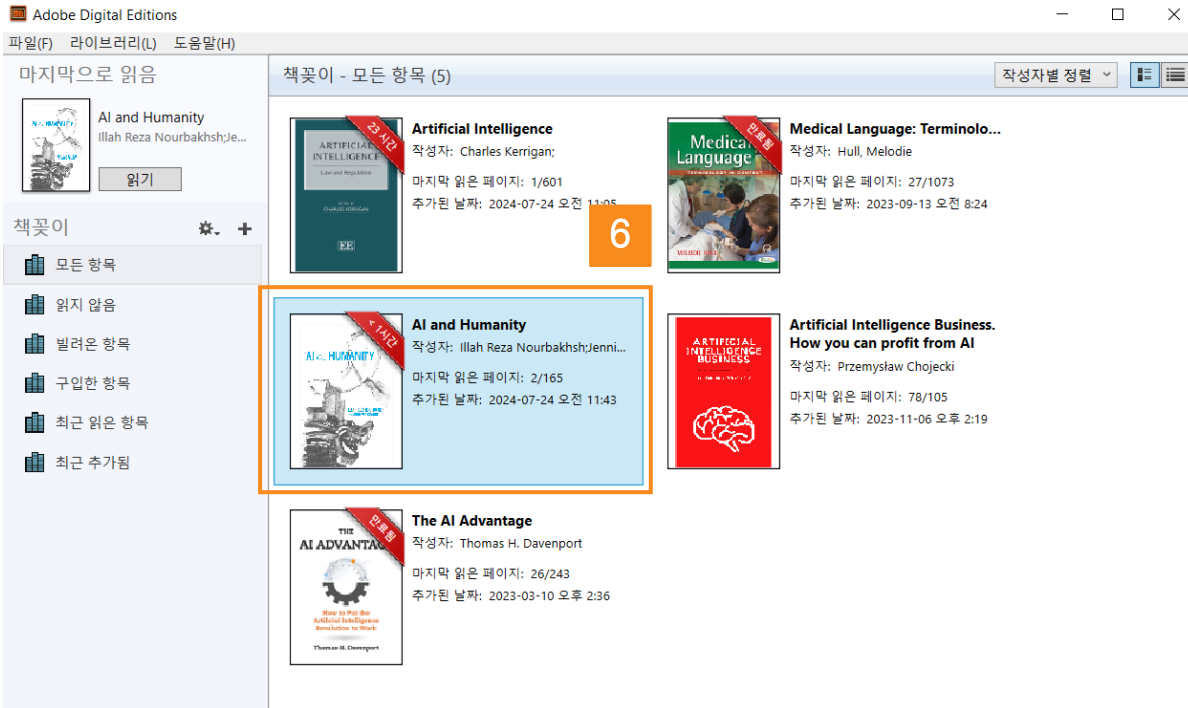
Adobe Digital Editions

파일(F) 라이브러리(L) 도움말(H)

마지막으로 읽음

AI and Humanity
Illah Reza Nourbakhsh;Jen...

읽기

책꽂이

모든 항목
읽지 않음
빌려온 항목
구입한 항목
최근 읽은 항목
최근 추가됨

책꽂이 - 모든 항목 (5)

작성자별 정렬

23 시간
ARTIFICIAL INTELLIGENCE
Law and Regulation
CHARLES KERRIGAN
EE

Artificial Intelligence
작성자: Charles Kerrigan;
마지막 읽은 페이지: 1/601
추가된 날짜: 2024-07-24 오전 11:05

만료됨
Medical Language
Medical Language: Terminolo...
작성자: Hull, Melodie
마지막 읽은 페이지: 27/1073
추가된 날짜: 2023-09-13 오전 8:24

6

1 시간
AI and HUMANITY

AI and Humanity
작성자: Illah Reza Nourbakhsh;Jenni...
마지막 읽은 페이지: 2/165
추가된 날짜: 2024-07-24 오전 11:43

ARTIFICIAL INTELLIGENCE BUSINESS

Artificial Intelligence Business. How you can profit from AI
작성자: Przemysław Chojecki
마지막 읽은 페이지: 78/105
추가된 날짜: 2023-11-06 오후 2:19

만료됨
THE AI ADVANTAGE
How to Put the Artificial Intelligence Revolution to Work
Thomas H. Davenport

The AI Advantage
작성자: Thomas H. Davenport
마지막 읽은 페이지: 26/243
추가된 날짜: 2023-03-10 오후 2:36